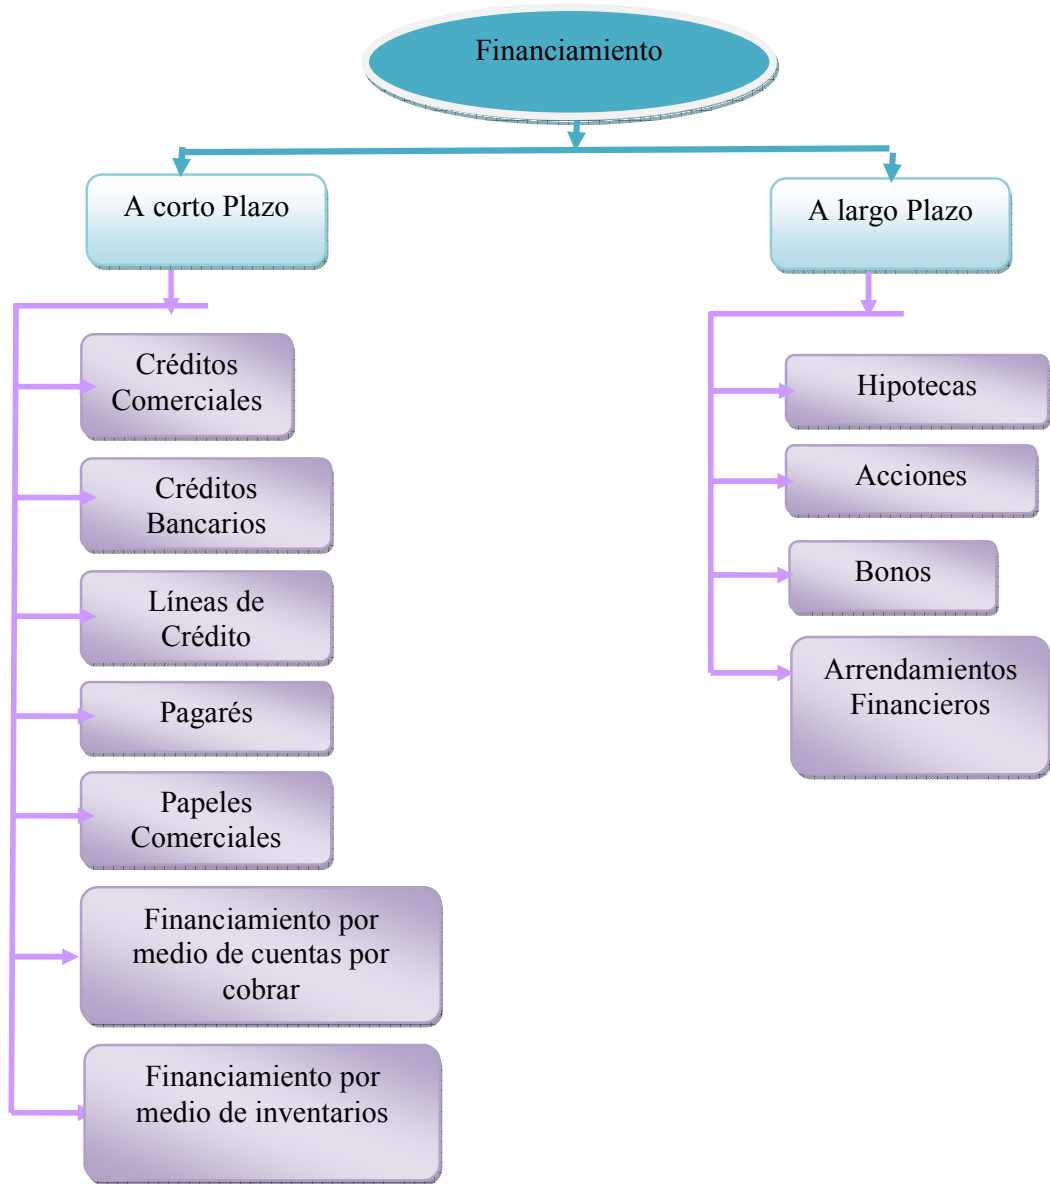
Financiamiento

A corto Plazo

Créditos Comerciales

Créditos Bancarios

Líneas de Crédito

Pagarés

Papeles Comerciales

Financiamiento por medio de cuentas por cobrar

Financiamiento por medio de inventarios

A largo Plazo

Hipotecas

Acciones

Bonos

Arrendamientos Financieros